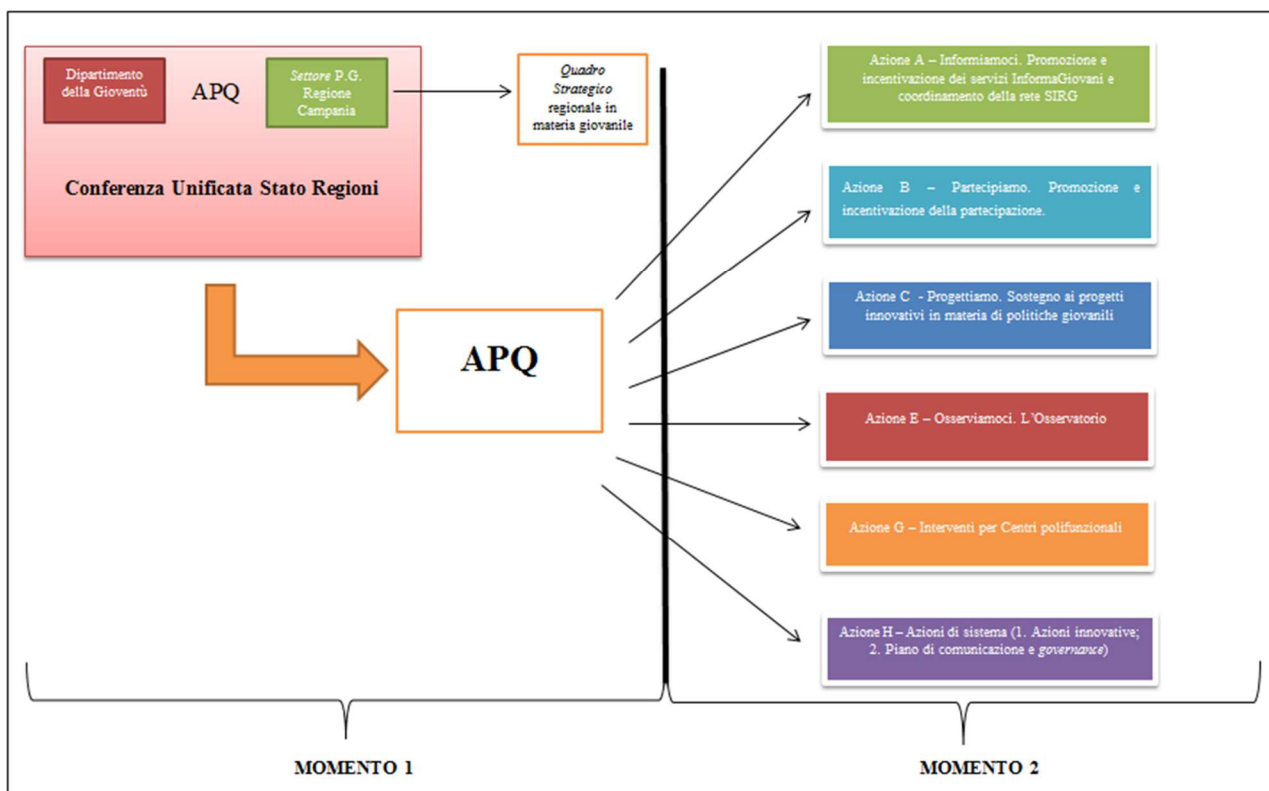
Dipartimento della Gioventù

APQ

Settore P.G. Regione Campania

Conferenza Unificata Stato Regioni

Quadro Strategico regionale in materia giovanile

APQ

Azione A – Informiamoci. Promozione e incentivazione dei servizi InformaGiovani e coordinamento della rete SIRG

Azione B – Partecipiamo. Promozione e incentivazione della partecipazione.

Azione C - Progettiamo. Sostegno ai progetti innovativi in materia di politiche giovanili

Azione E – Osserviamoci. L'Osservatorio

Azione G – Interventi per Centri polifunzionali

Azione H – Azioni di sistema (1. Azioni innovative; 2. Piano di comunicazione e governance)

MOMENTO 1

MOMENTO 2